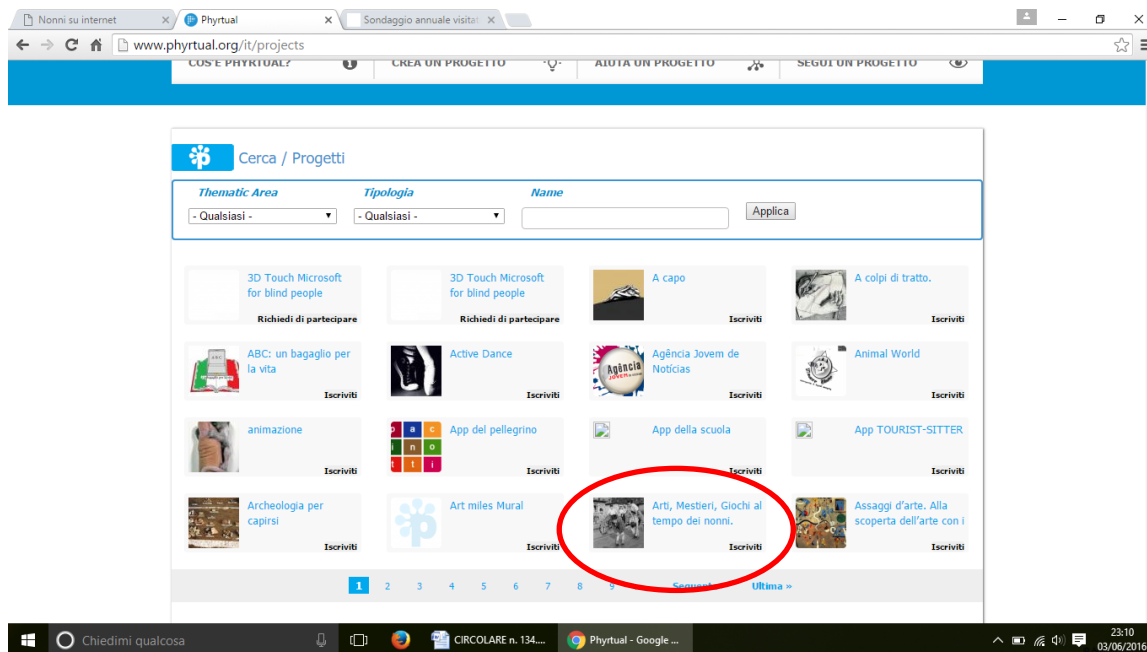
Nonni su internet ×
Phyrtual ×
Sondaggio annuale visitat ×

www.phyrtual.org/it/projects

COS'È PHYRTUAL? CREA UN PROGETTO AIUTA UN PROGETTO SEGUI UN PROGETTO

Cerca / Progetti

Thematic Area
- Qualsiasi -
Tipologia
- Qualsiasi -
Name
Applica

3D Touch Microsoft for blind people
Richiedi di partecipare

3D Touch Microsoft for blind people
Richiedi di partecipare

A capo
Iscriviti

A colpi di tratto.
Iscriviti

ABC: un bagaglio per la vita
Iscriviti

Active Dance
Iscriviti

Agência Jovem de Notícias
Iscriviti

Animal World
Iscriviti

animazione
Iscriviti

App del pellegrino
Iscriviti

App della scuola
Iscriviti

App TOURIST-SITTER
Iscriviti

Archeologia per capirsi
Iscriviti

Art miles Mural
Iscriviti

Arti, Mestieri, Giochi al tempo dei nonni.
Iscriviti

Assaggi d'arte. Alla scoperta dell'arte con i
Iscriviti

1 2 3 4 5 6 7 8 9 Seguente Ultima »

Chiedimi qualcosa
CIRCOLARE n. 134....
Phyrtual - Google ...
23:10
03/06/2016